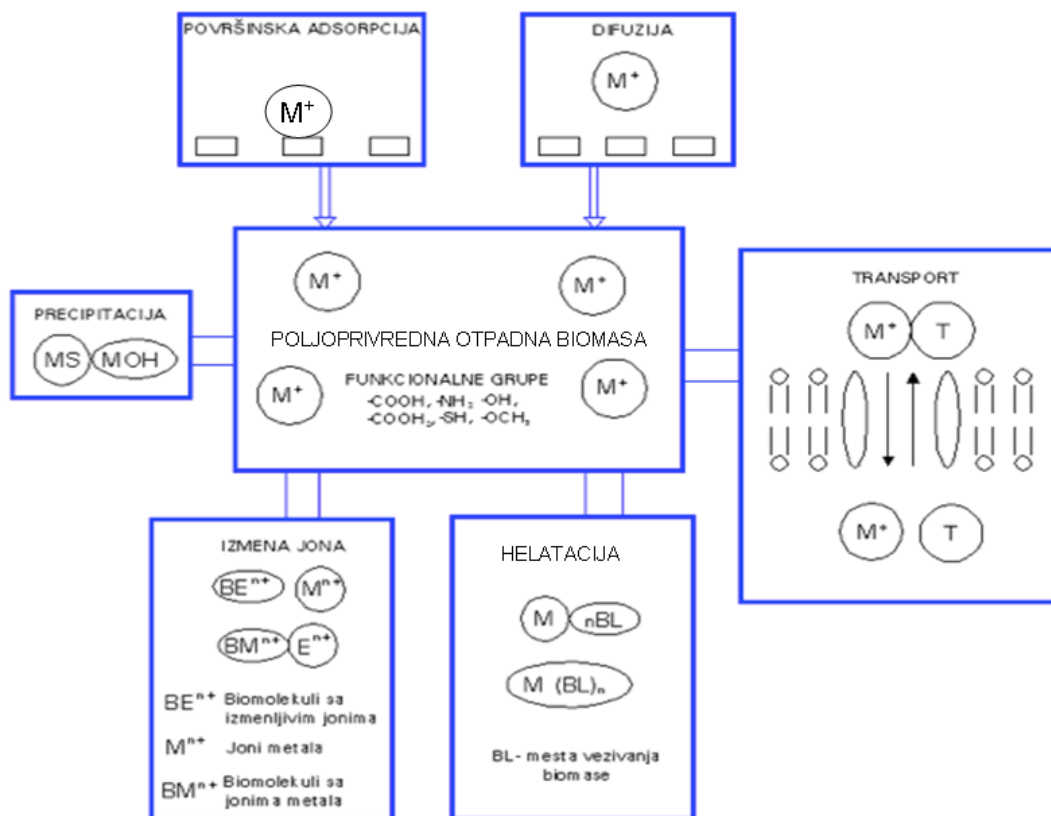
POVRŠINSKA ADSORPCIJA

$M^+$

DIFUZIJA

$M^+$

PRECIPITACIJA

MS MOH

$M^+$

$M^+$

POLJOPRIVREDNA OTPADNA BIOMASA

$M^+$

FUNKCIONALNE GRUPE
-COOH, $-NH_2$, -OH,
$-COOH_2$, -SH, $-OCH_3$

$M^+$

TRANSPORT

$M^+$ T

$M^+$ T

IZMENA JONA

$BE^{n+}$ $M^{n+}$

$BM^{n+}$ $E^{n+}$

$BE^{n+}$ Biomolekuli sa izmenljivim jonima

$M^{n+}$ Joni metala

$BM^{n+}$ Biomolekuli sa jonima metala

HELATACIJA

M nBL

M $(BL)_n$

BL- mesta vezivanja biomase